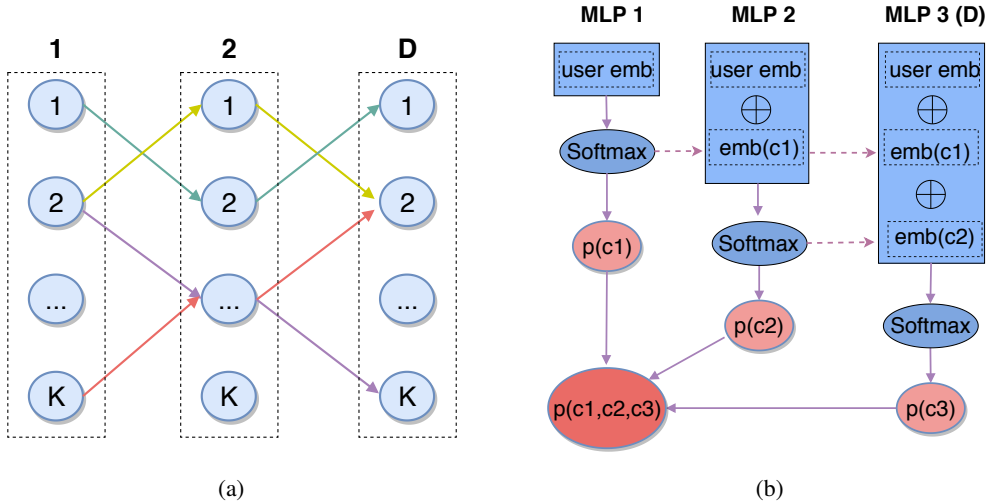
1
2
D
1
2
...
K
1
2
...
K
1
2
...
K

(a)

MLP 1
MLP 2
MLP 3 (D)
user emb
Softmax
p(c1)
user emb
$\oplus$
emb(c1)
Softmax
p(c2)
user emb
$\oplus$
emb(c1)
$\oplus$
emb(c2)
Softmax
p(c3)
p(c1,c2,c3)

(b)